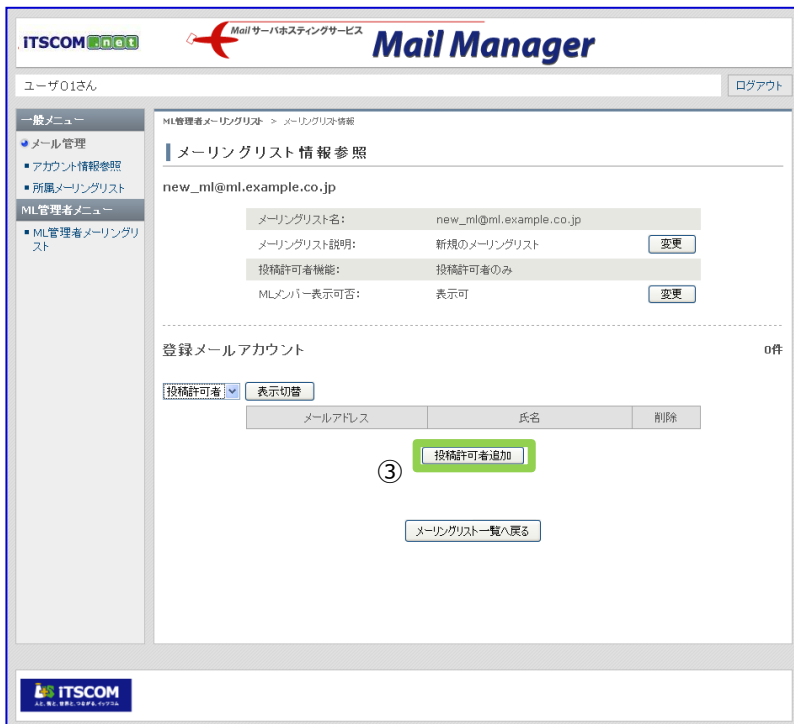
ITSCOM.net

Mailサーバホスティングサービス Mail Manager

ユーザ01さん

ログアウト

一般メニュー

メール管理

アカウント情報参照

所属メーリングリスト

ML管理者メニュー

ML管理者メーリングリスト

ML管理者メーリングリスト > メーリングリスト情報

メーリングリスト情報参照

new_ml@ml.example.co.jp

| | | |
|---|---|---|
| メーリングリスト名: | new_ml@ml.example.co.jp | |
| メーリングリスト説明: | 新規のメーリングリスト | 変更 |
| 投稿許可者機能: | 投稿許可者のみ | |
| MLメンバー表示可否: | 表示可 | 変更 |

登録メールアカウント

0件

投稿許可者 表示切替

| メールアドレス | 氏名 | 削除 |
|---|---|---|

③ 投稿許可者追加

メーリングリスト一覧へ戻る

ITSCOM
人と、街と、世界と、つながる。イッツコム